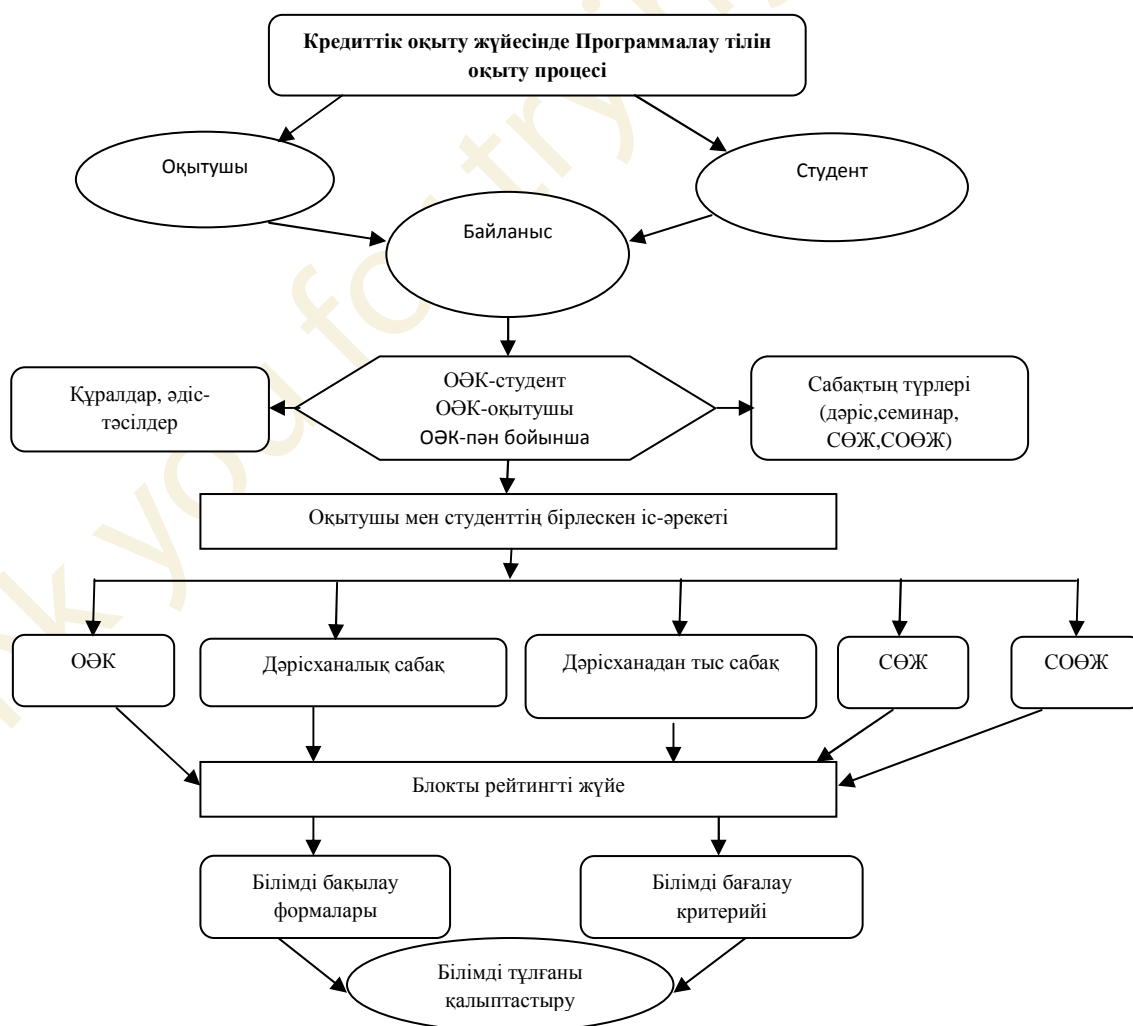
Кредиттік оқыту жүйесінде Программалау тілін оқыту процесі

Оқытушы

Студент

Байланыс

Құралдар, әдіс-тәсілдер

ОӘК-студент
ОӘК-оқытушы
ОӘК-пән бойынша

Сабақтың түрлері (дәріс,семинар, СӨЖ,СОӨЖ)

Оқытушы мен студенттің бірлескен іс-әрекеті

ОӘК

Дәрісханалық сабақ

Дәрісханадан тыс сабақ

СӨЖ

СОӨЖ

Блокты рейтингті жүйе

Білімді бақылау формалары

Білімді бағалау критерийі

Білімді тұлғаны қалыптастыру